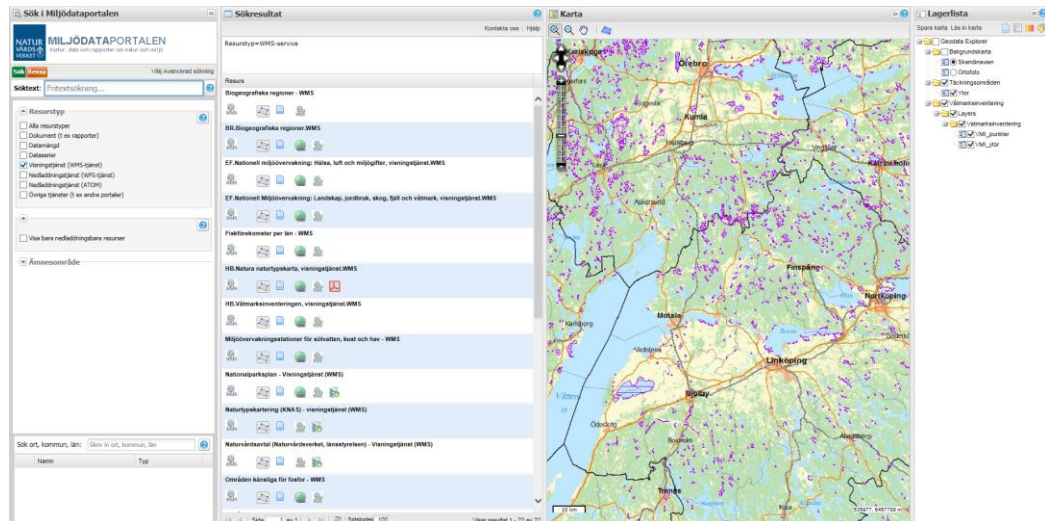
Sök i Miljödataportalen

NATUR VÅRDS VERKET MILJÖDATAPORTALEN Kartor, data och rapporter om natur och miljö

Sök Rensa Välj Avancerad sökning

Söktext: Fritextsökning...

Resurstyp

Alla resurstyper
Dokument (t ex rapporter)
Datamängd
Dataserier
Visningstjänst (WMS-tjänst)
Nedladdningstjänst (WFS-tjänst)
Nedladdningstjänst (ATOM)
Övriga tjänster (t ex andra portaler)

Visa bara nedladdningsbara resurser

Ämnesområde

Sök ort, kommun, län: Skriv in ort, kommun, län

Namn Typ

Sökresultat

Kontakta oss | Hjälp

Resurstyp=WMS-service

Resurs

Biogeografiska regioner - WMS

BR.Biogeografiska regioner.WMS

EF.Nationell miljöövervakning: Hälsa, luft och miljögifter, visningstjänst.WMS

EF.Nationell Miljöövervakning: Landskap, jordbruk, skog, fjäll och våtmark, visningstjänst.WMS

Fiskförekomster per län - WMS

HB.Natura naturtypskarta, visningstjänst.WMS

HB.Våtmarksinventeringen, visningstjänst.WMS

Miljöövervakningsstationer för sötvatten, kust och hav - WMS

Nationalparksplan - Visningstjänst (WMS)

Naturtypskartering (KNAS) - visningstjänst (WMS)

Naturvårdsavtal (Naturvårdsverket, länsstyrelsen) - Visningstjänst (WMS)

Områden känsliga för fosfor - WMS

Sida 1 av 1 Sidstorlek 100 Visar resultat 1 - 22 av 22

Karta

Örebro
Kumla
Katrineholm
Finspång
Norrköping
Motala
Linköping
Karlsborg
Mjölby
Ödeshög
Boxholm
Tranås

20 km

Lagerlista

Spara karta Läs in karta

Geodata Explorer
Bakgrundskarta
Skandinavien
Ortofoto
Täckningsområden
Yttor
Våtmarksinventering
Layers
Våtmarksinventering
VMI_punkter
VMI_ytor